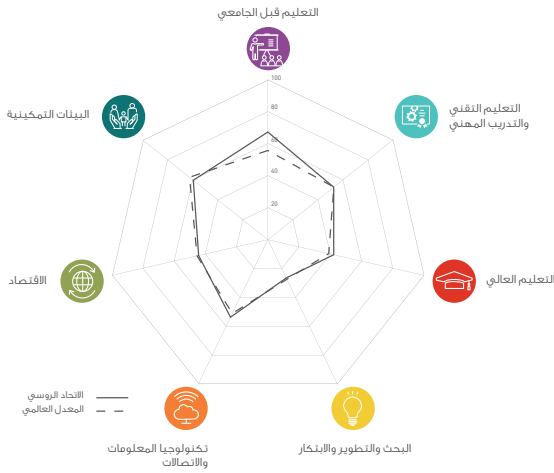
التعليم قبل الجامعي

100
80
60
40
20

التعليم التقني والتدريب المهني

البيئات التمكينية

التعليم العالي

الاقتصاد

البحث والتطوير والابتكار

تكنولوجيا المعلومات والاتصالات

الاتحاد الروسي
المعدل العالمي